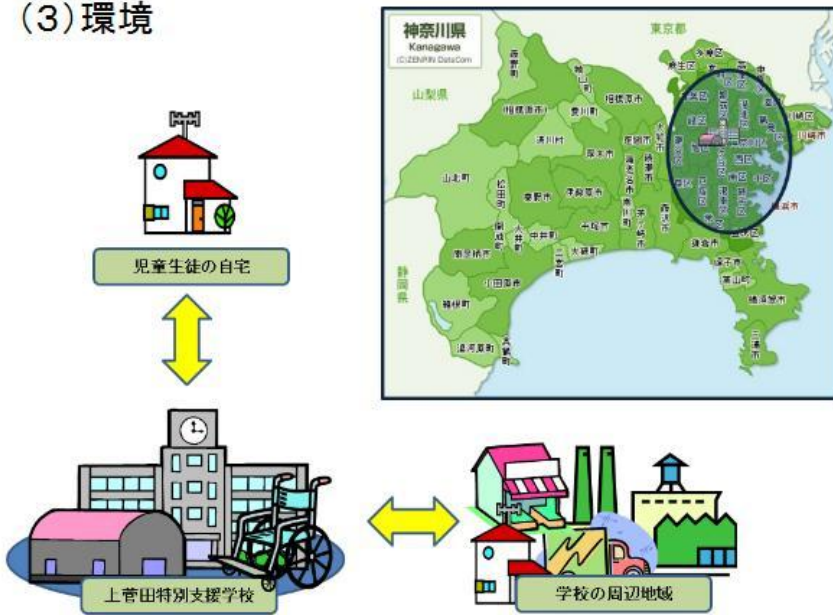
(3)環境

神奈川県
Kanagawa
(C)ZENRIN DataCom

東京都
山梨県
静岡県

相模原市
山北町
松田町
開成町
南足柄市
小田原市
箱根町
湯河原町
真鶴町
大井町
中井町
二宮町
秦野市
伊勢原市
厚木市
愛川町
清川村
座間市
海老名市
綾瀬市
大和市
寒川町
茅ヶ崎市
平塚市
大磯町
藤沢市
鎌倉市
逗子市
葉山町
横須賀市
三浦市
川崎市

児童生徒の自宅

上菅田特別支援学校

学校の周辺地域